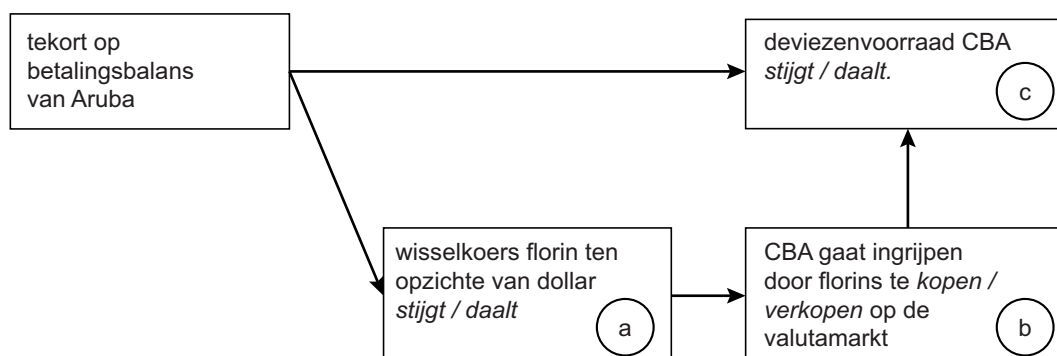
tekort op betalingsbalans van Aruba

deviezenvoorraad CBA *stijgt / daalt*.

c

wisselkoers florin ten opzichte van dollar *stijgt / daalt*

a

CBA gaat ingrijpen door florins te *kopen / verkopen* op de valutamarkt

b